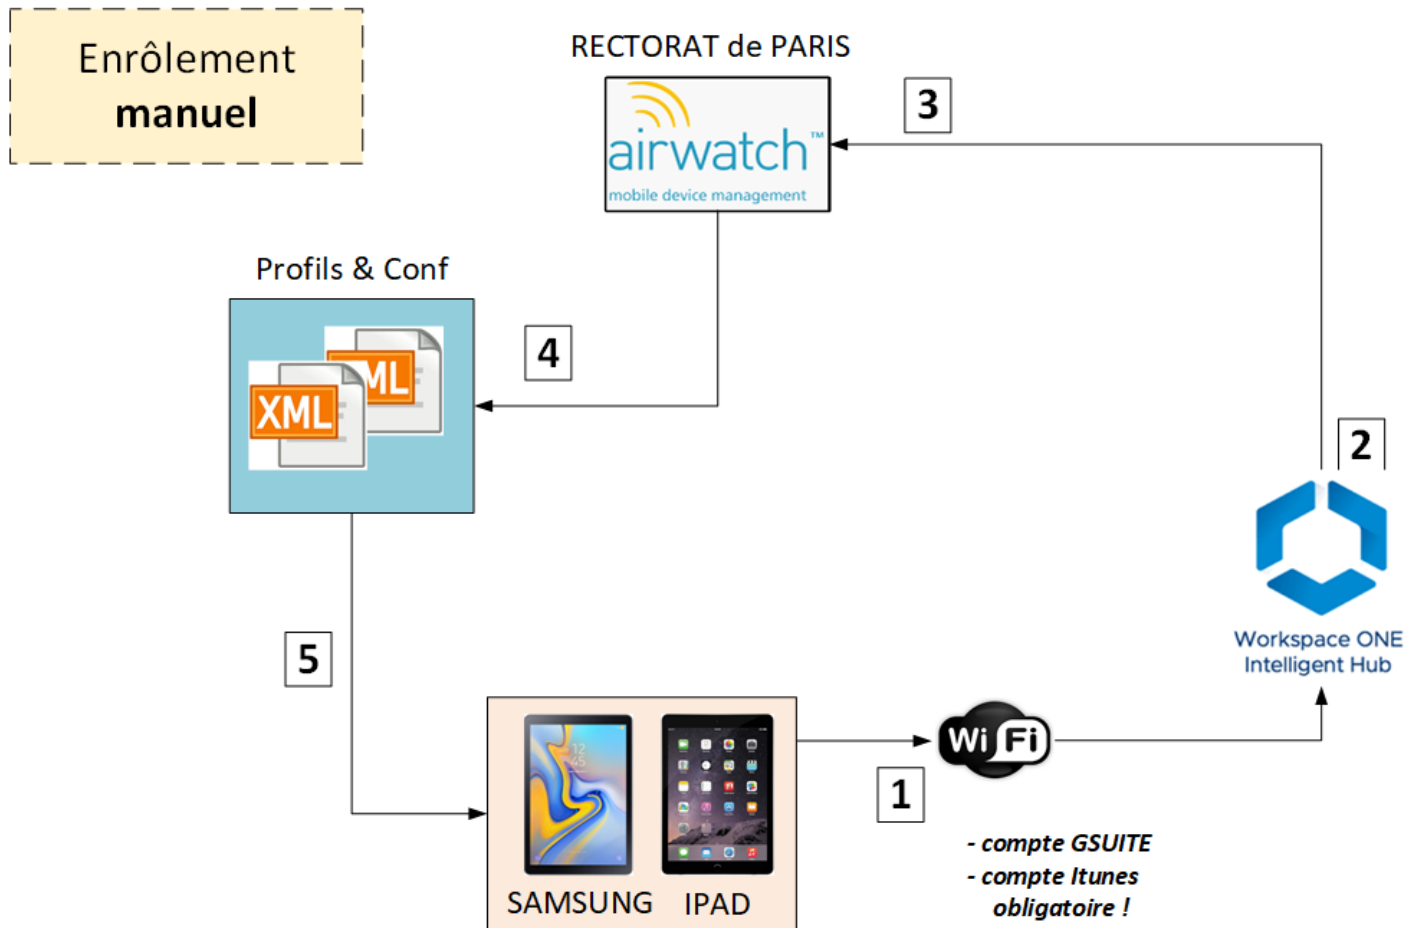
Enrôlement
manuel

RECTORAT de PARIS

airwatch™
mobile device management

3

Profils & Conf

XML

XML

4

2

Workspace ONE
Intelligent Hub

5

Wi Fi

1

SAMSUNG IPAD

- compte GSUITE
- compte Itunes
obligatoire !